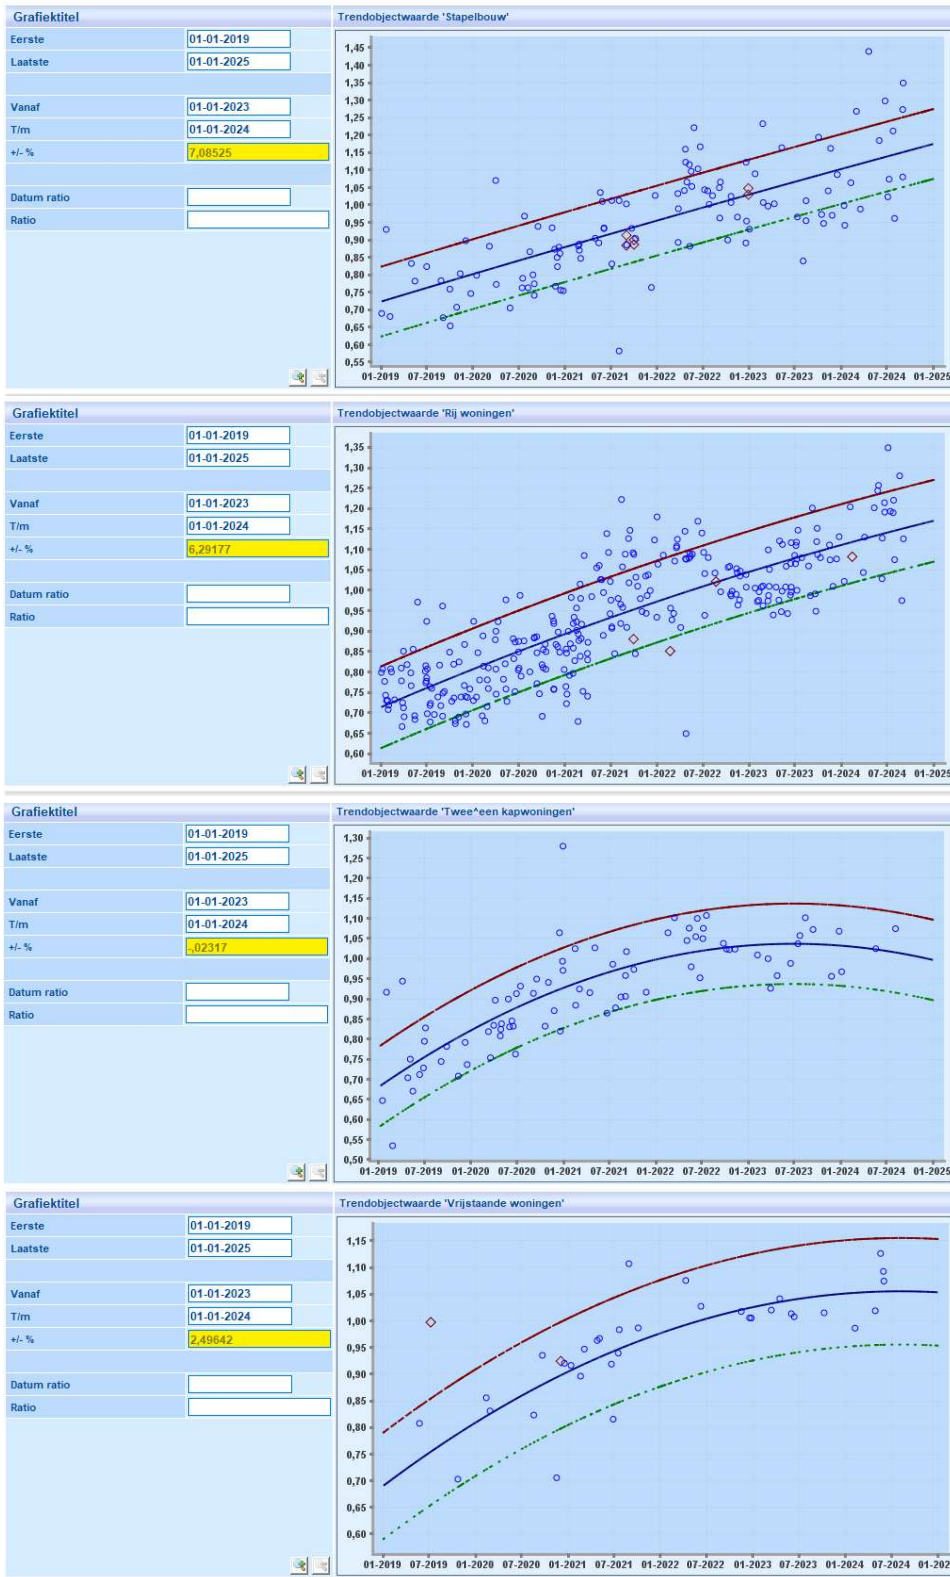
Grafiektitel
Eerste 01-01-2019
Laatste 01-01-2025
Vanaf 01-01-2023
T/m 01-01-2024
+/- % 7,08525
Datum ratio
Ratio

Trendobjectwaarde 'Stapelbouw'
1,45 1,40 1,35 1,30 1,25 1,20 1,15 1,10 1,05 1,00 0,95 0,90 0,85 0,80 0,75 0,70 0,65 0,60 0,55
01-2019 07-2019 01-2020 07-2020 01-2021 07-2021 01-2022 07-2022 01-2023 07-2023 01-2024 07-2024 01-2025

Grafiektitel
Eerste 01-01-2019
Laatste 01-01-2025
Vanaf 01-01-2023
T/m 01-01-2024
+/- % 6,29177
Datum ratio
Ratio

Trendobjectwaarde 'Rij woningen'
1,35 1,30 1,25 1,20 1,15 1,10 1,05 1,00 0,95 0,90 0,85 0,80 0,75 0,70 0,65 0,60
01-2019 07-2019 01-2020 07-2020 01-2021 07-2021 01-2022 07-2022 01-2023 07-2023 01-2024 07-2024 01-2025

Grafiektitel
Eerste 01-01-2019
Laatste 01-01-2025
Vanaf 01-01-2023
T/m 01-01-2024
+/- % -,02317
Datum ratio
Ratio

Trendobjectwaarde 'Twee^een kapwoningen'
1,30 1,25 1,20 1,15 1,10 1,05 1,00 0,95 0,90 0,85 0,80 0,75 0,70 0,65 0,60 0,55 0,50
01-2019 07-2019 01-2020 07-2020 01-2021 07-2021 01-2022 07-2022 01-2023 07-2023 01-2024 07-2024 01-2025

Grafiektitel
Eerste 01-01-2019
Laatste 01-01-2025
Vanaf 01-01-2023
T/m 01-01-2024
+/- % 2,49642
Datum ratio
Ratio

Trendobjectwaarde 'Vrijstaande woningen'
1,15 1,10 1,05 1,00 0,95 0,90 0,85 0,80 0,75 0,70 0,65 0,60
01-2019 07-2019 01-2020 07-2020 01-2021 07-2021 01-2022 07-2022 01-2023 07-2023 01-2024 07-2024 01-202